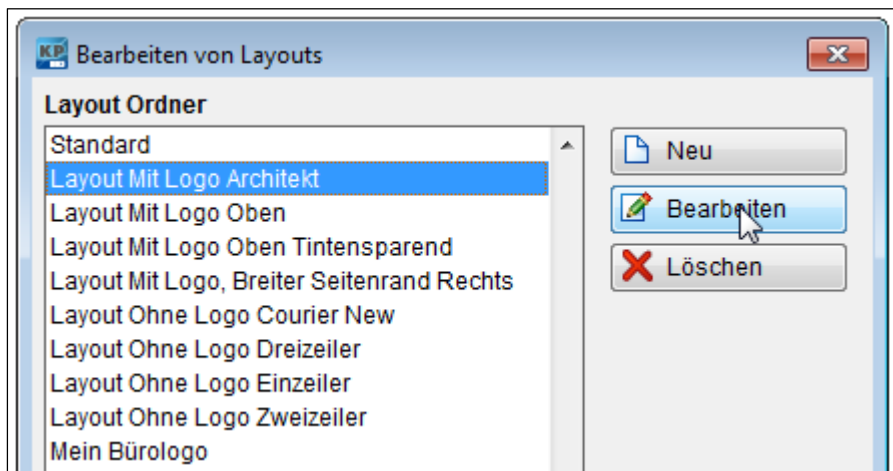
KP Bearbeiten von Layouts

Layout Ordner

Standard
Layout Mit Logo Architekt
Layout Mit Logo Oben
Layout Mit Logo Oben Tintensparend
Layout Mit Logo, Breiter Seitenrand Rechts
Layout Ohne Logo Courier New
Layout Ohne Logo Dreizeiler
Layout Ohne Logo Einzeiler
Layout Ohne Logo Zweizeiler
Mein Bürologo

Neu
Bearbeiten
Löschen